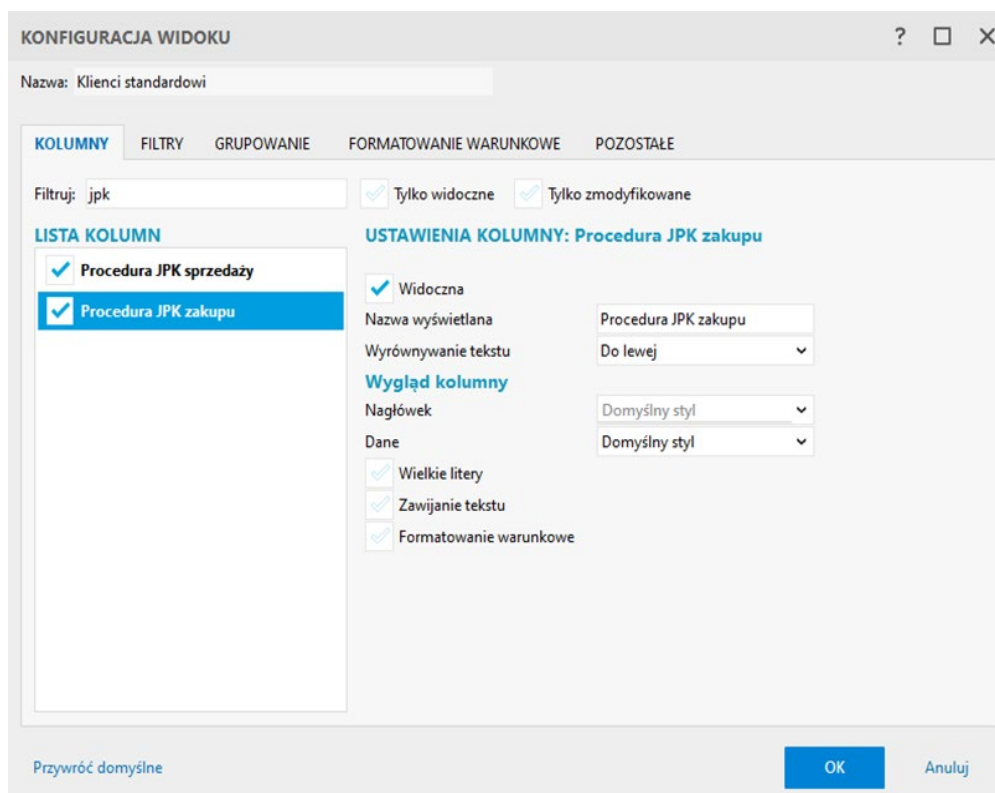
KONFIGURACJA WIDOKU

? □ ×

Nazwa: Klienci standardowi

KOLUMNY FILTRY GRUPOWANIE FORMATOWANIE WARUNKOWE POZOSTAŁE

Filtruj: jpk

Tylko widoczne

Tylko zmodyfikowane

LISTA KOLUMN

Procedura JPK sprzedaży

Procedura JPK zakupu

USTAWIENIA KOLUMNY: Procedura JPK zakupu

Widoczna

Nazwa wyświetlana

Procedura JPK zakupu

Wyrównywanie tekstu

Do lewej

Wygląd kolumny

Nagłówek

Domyślny styl

Dane

Domyślny styl

Wielkie litery

Zawijanie tekstu

Formatowanie warunkowe

Przywróć domyślne

OK

Anuluj